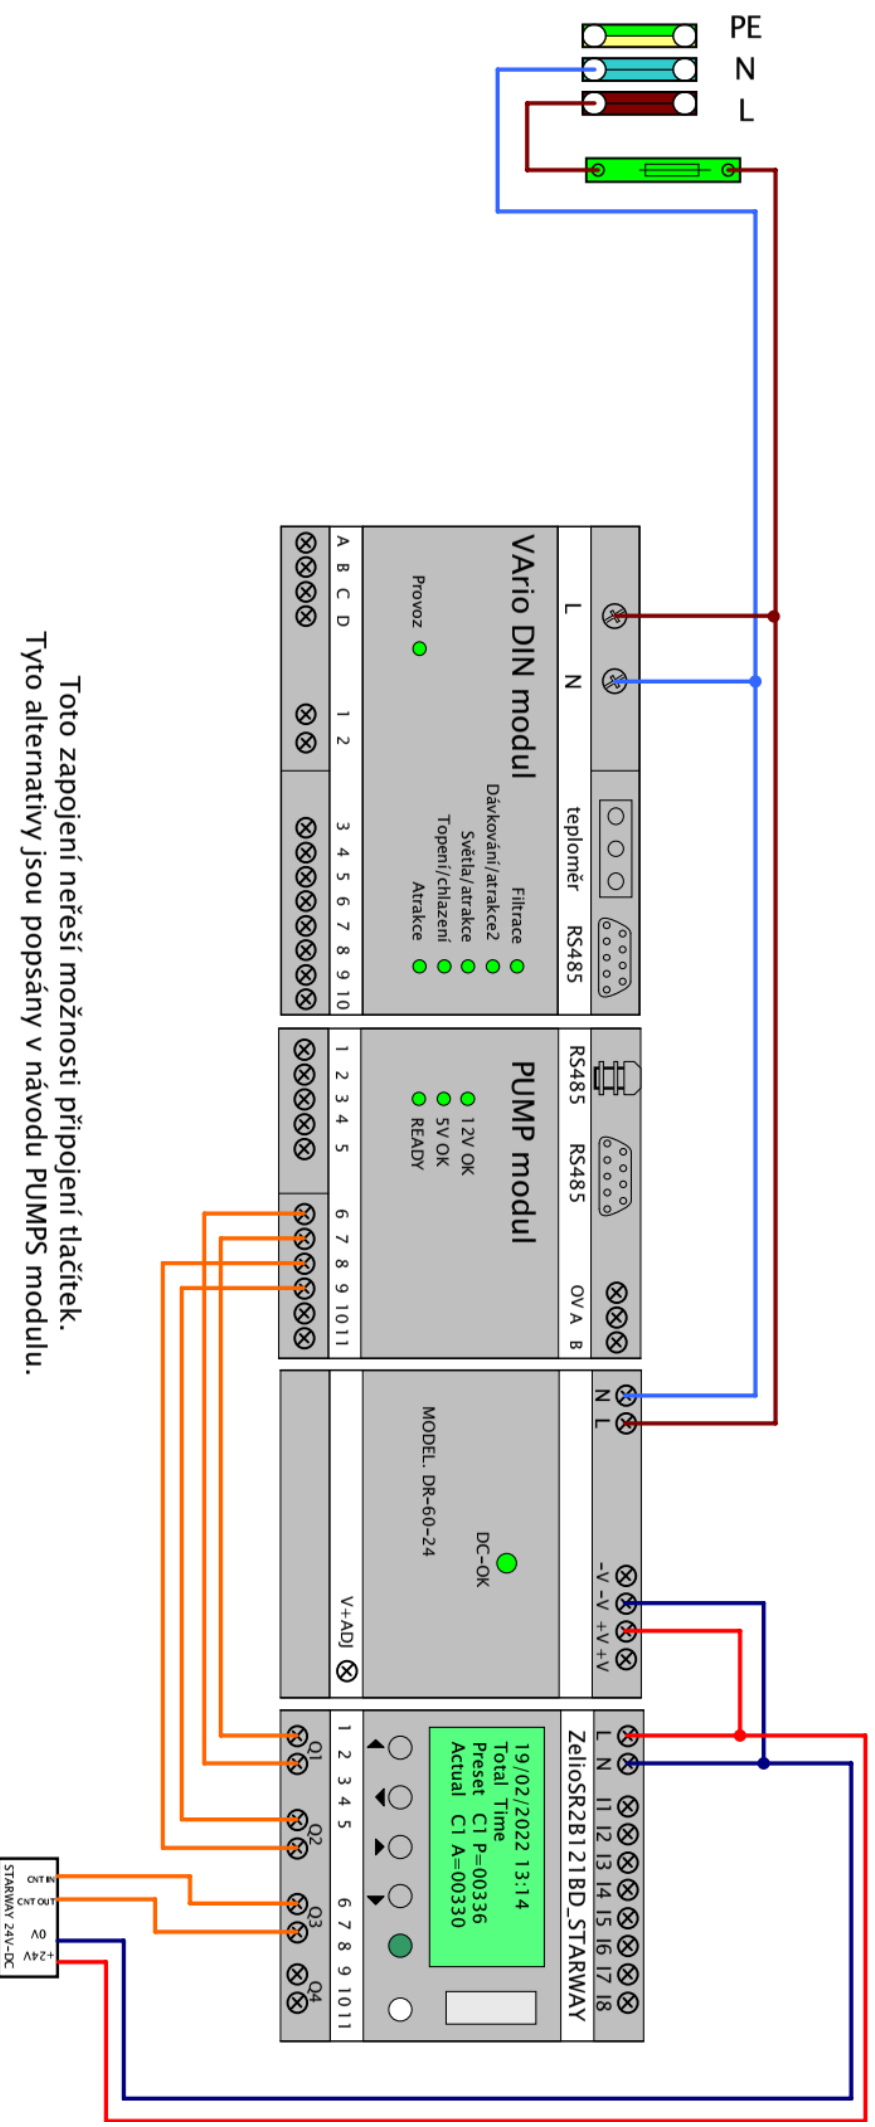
PE
N
L

L N
VArio DIN modul
teploměr RS485
Filtrace
Dávkování/atrakce2
Světla/atrakce
Topení/chlazení
Atrakce
Provoz
A B C D 1 2 3 4 5 6 7 8 9 10

RS485 RS485
PUMP modul
12V OK
5V OK
READY
0V A B
1 2 3 4 5 6 7 8 9 10 11

N L
DC-OK
MODEL: DR-60-24
-V -V +V +V
V+ADJ

L N I1 I2 I3 I4 I5 I6 I7 I8
ZelioSR2B121BD_STARWAY
19/02/2022 13:14
Total Time
Preset C1 P=00336
Actual C1 A=00330
1 2 3 4 5 6 7 8 9 10 11
Q1 Q2 Q3 Q4

CNT IN
CNT OUT
0V
+24V
STARWAY 24V-DC

Toto zapojení neřeší možnosti připojení tlačítek.
Tyto alternativy jsou popsány v návodu PUMPS modulu.